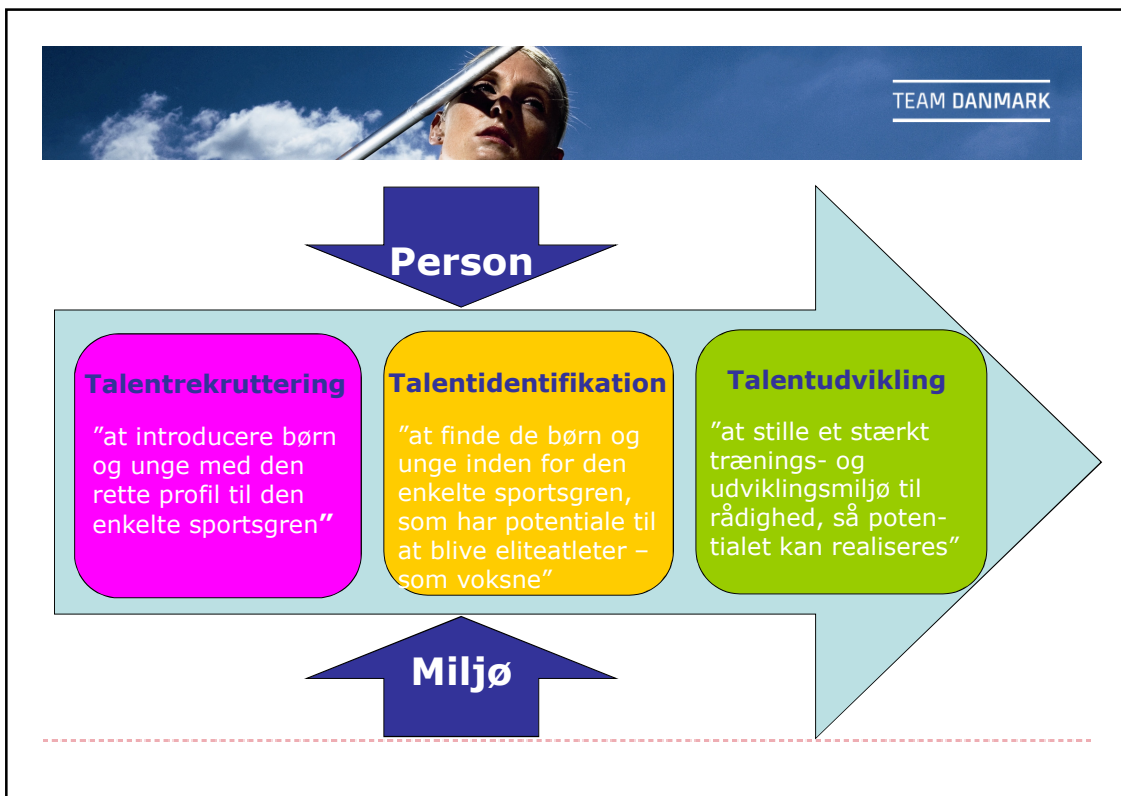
TEAM DANMARK

Person

Talentrekruttering

”at introducere børn og unge med den rette profil til den enkelte sportsgren"

Talentidentifikation

”at finde de børn og unge inden for den enkelte sportsgren, som har potentiale til at blive eliteatleter – som voksne”

Talentudvikling

”at stille et stærkt trænings- og udviklingsmiljø til rådighed, så potentialet kan realiseres”

Miljø